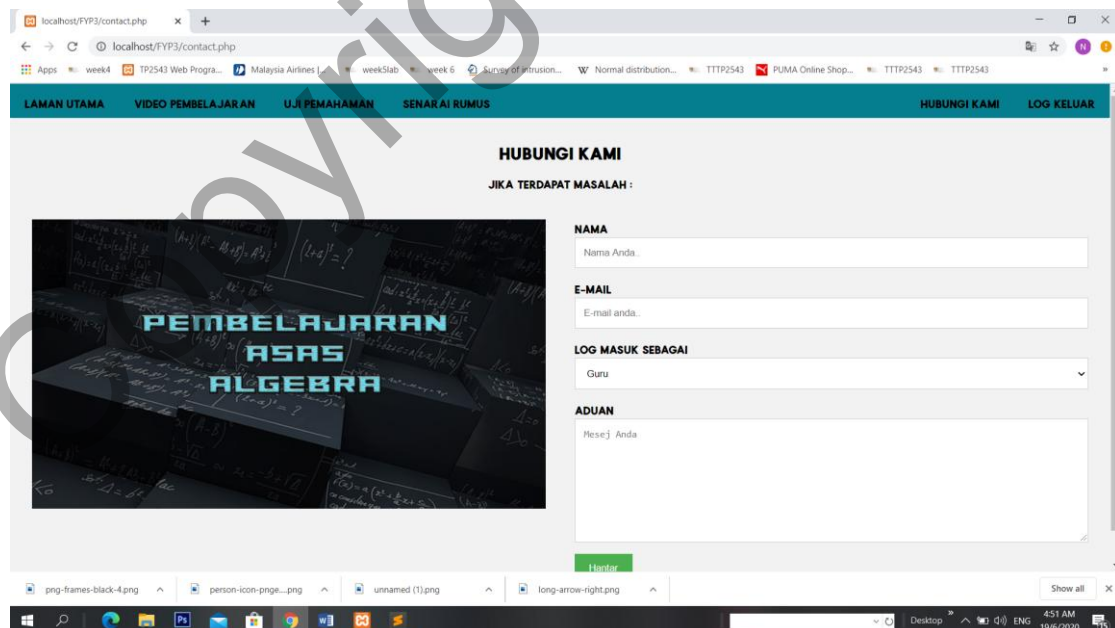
localhost/FYP3/contact.php × +

localhost/FYP3/contact.php

Apps week4 TP2543 Web Progra... Malaysia Airlines | week5lab week 6 Survey of intrusion... Normal distribution... TTTP2543 PUMA Online Shop... TTTP2543 TTTP2543

LAMAN UTAMA VIDEO PEMBELAJARAN UJI PEMAHAMAN SENARAI RUMUS HUBUNGI KAMI LOG KELUAR

HUBUNGI KAMI

JIKA TERDAPAT MASALAH :

PEMBELAJARAN ASAS ALGEBRA

NAMA

Nama Anda..

E-MAIL

E-mail anda..

LOG MASUK SEBAGAI

Guru

ADUAN

Mesej Anda

Hantar

png-frames-black-4.png person-icon-pnge....png unnamed (1).png long-arrow-right.png Show all

Desktop ENG 4:51 AM 19/6/2020